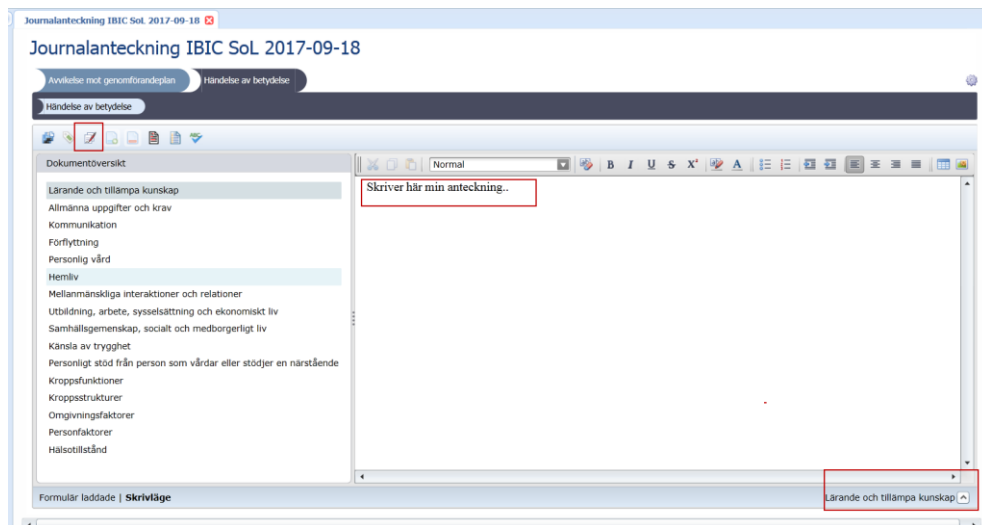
Journalanteckning IBIC SoL 2017-09-18

Journalanteckning IBIC SoL 2017-09-18

Avvikelse mot genomförandeplan

Händelse av betydelse

Händelse av betydelse

Dokumentöversikt

Normal

B I U S $X^2$ A

Lärande och tillämpa kunskap
Allmänna uppgifter och krav
Kommunikation
Förflyttning
Personlig vård
Hemliv
Mellanmänskliga interaktioner och relationer
Utbildning, arbete, sysselsättning och ekonomiskt liv
Samhällsgemenskap, socialt och medborgerligt liv
Känsla av trygghet
Personligt stöd från person som vårdar eller stödjer en närstående
Kroppsfunktioner
Kroppsstrukturer
Omgivningsfaktorer
Personfaktorer
Hälsotillstånd

Skriver här min anteckning..

Formulär laddade | Skrivläge

Lärande och tillämpa kunskap